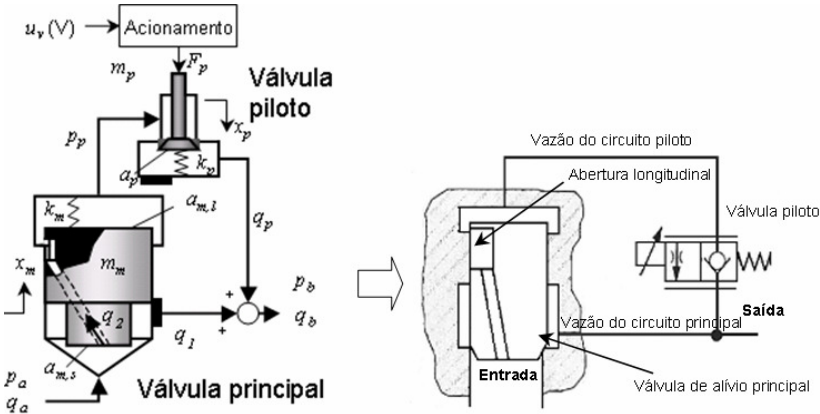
$u_v(V)$ Acionamento
$m_p$ $F_p$
Válvula piloto
$x_p$
$p_p$
$k_v$
$a_p$
$k_m$ $a_{m,l}$
$q_p$
$x_m$ $m_m$
$p_b$
+ +
$q_2$
$q_1$ $q_b$
$a_{m,s}$
$p_a$
$q_a$
Válvula principal

Vazão do circuito piloto
Abertura longitudinal
Válvula piloto
Saída
Vazão do circuito principal
Entrada
Válvula de alívio principal